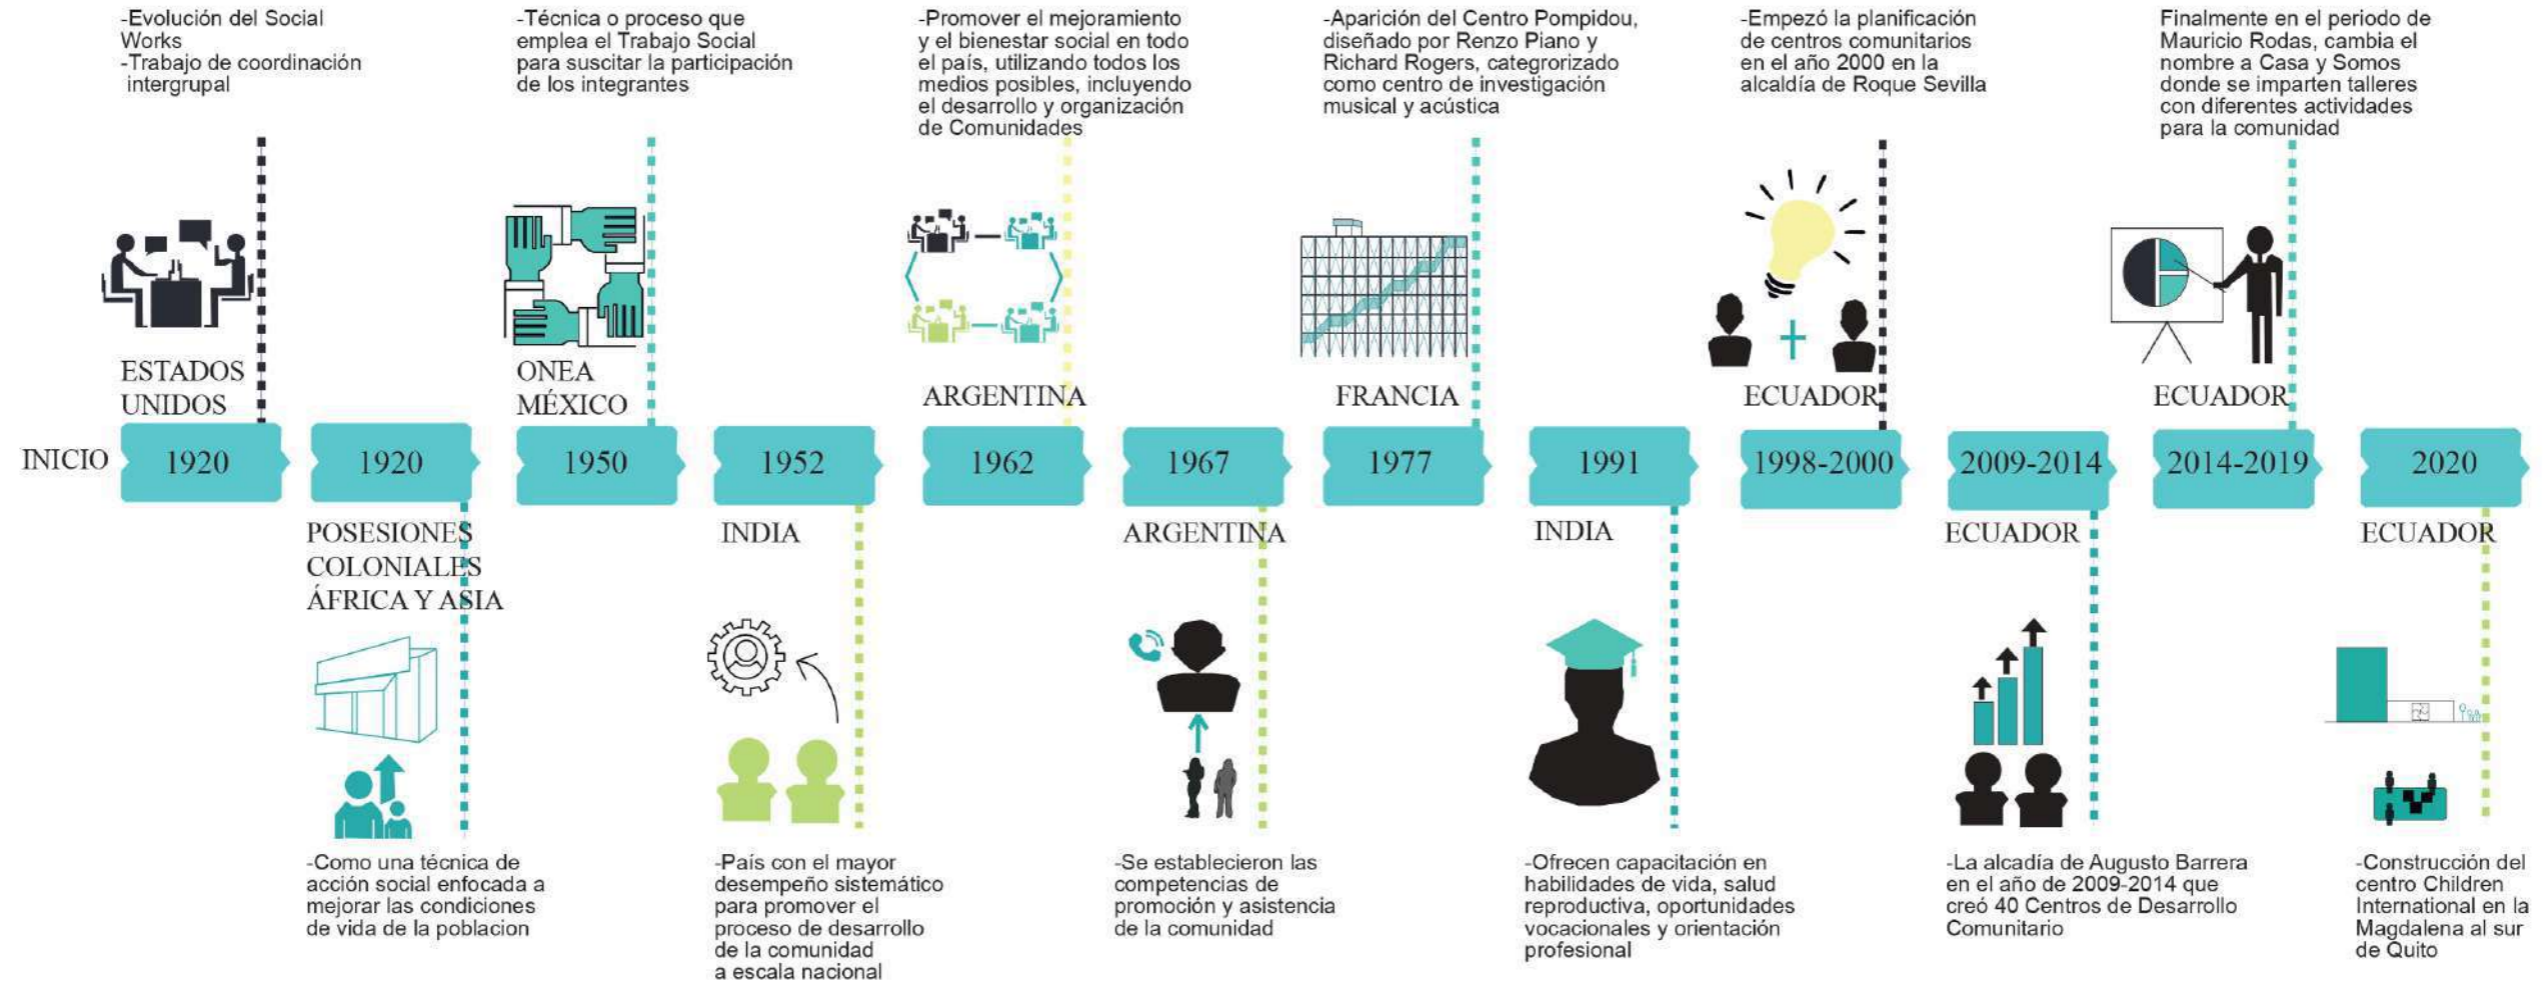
-Evolución del Social Works
-Trabajo de coordinación intergrupal

-Técnica o proceso que emplea el Trabajo Social para suscitar la participación de los integrantes

-Promover el mejoramiento y el bienestar social en todo el país, utilizando todos los medios posibles, incluyendo el desarrollo y organización de Comunidades

-Aparición del Centro Pompidou, diseñado por Renzo Piano y Richard Rogers, categrorizado como centro de investigación musical y acústica

-Empezó la planificación de centros comunitarios en el año 2000 en la alcaldía de Roque Sevilla

Finalmente en el periodo de Mauricio Rodas, cambia el nombre a Casa y Somos donde se imparten talleres con diferentes actividades para la comunidad

ESTADOS UNIDOS

ONEA MÉXICO

ARGENTINA

FRANCIA

ECUADOR

ECUADOR

INICIO

| 1920 | 1920 | 1950 | 1952 | 1962 | 1967 | 1977 | 1991 | 1998-2000 | 2009-2014 | 2014-2019 | 2020 |
|---|---|---|---|---|---|---|---|---|---|---|---|

POSESIONES COLONIALES ÁFRICA Y ASIA

INDIA

ARGENTINA

INDIA

ECUADOR

ECUADOR

-Como una técnica de acción social enfocada a mejorar las condiciones de vida de la poblacion

-País con el mayor desempeño sistemático para promover el proceso de desarrollo de la comunidad a escala nacional

-Se establecieron las competencias de promoción y asistencia de la comunidad

-Ofrecen capacitación en habilidades de vida, salud reproductiva, oportunidades vocacionales y orientación profesional

-La alcadía de Augusto Barrera en el año de 2009-2014 que creó 40 Centros de Desarrollo Comunitario

-Construcción del centro Children International en la Magdalena al sur de Quito